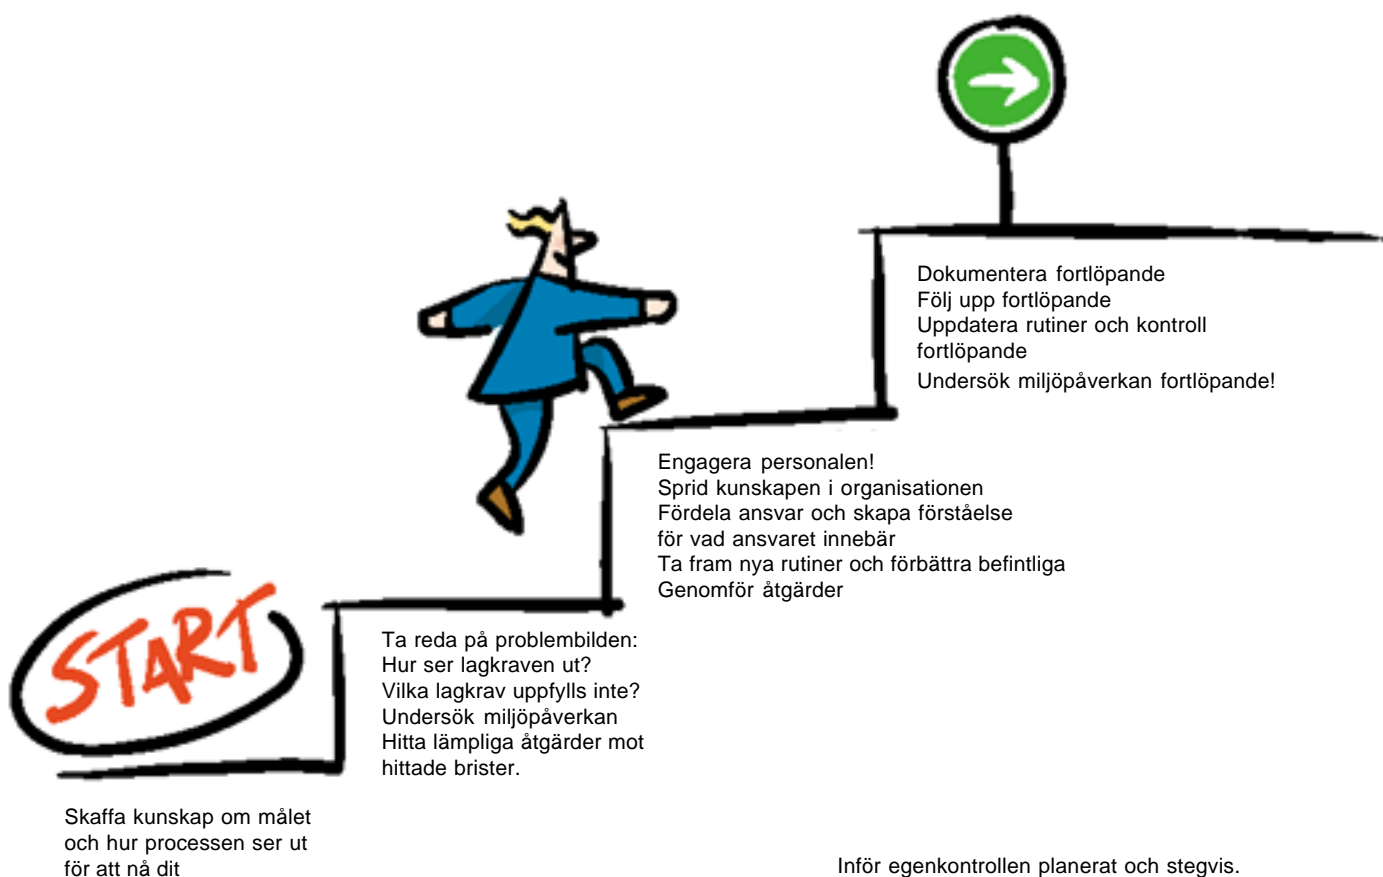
START

Skaffa kunskap om målet och hur processen ser ut för att nå dit

Ta reda på problembilden:
Hur ser lagkraven ut?
Vilka lagkrav uppfylls inte?
Undersök miljöpåverkan
Hitta lämpliga åtgärder mot hittade brister.

Engagera personalen!
Sprid kunskapen i organisationen
Fördela ansvar och skapa förståelse för vad ansvaret innebär
Ta fram nya rutiner och förbättra befintliga
Genomför åtgärder

Dokumentera fortlöpande
Följ upp fortlöpande
Uppdatera rutiner och kontroll fortlöpande
Undersök miljöpåverkan fortlöpande!

Inför egenkontrollen planerat och stegvis.